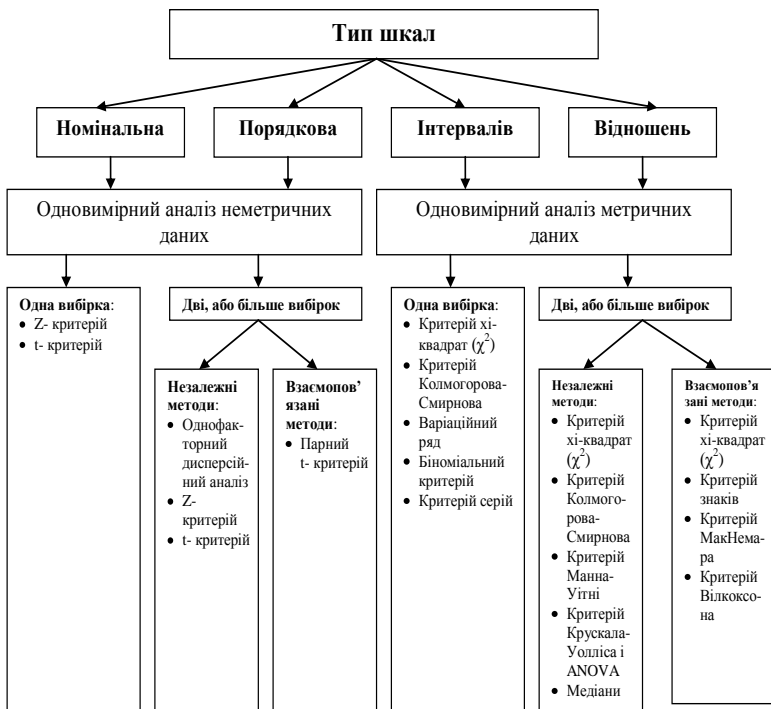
Тип шкал

Номінальна

Порядкова

Інтервалів

Відношень

Одновимірний аналіз неметричних даних

Одновимірний аналіз метричних даних

Одна вибірка:
- Z- критерій
- t- критерій

Дві, або більше вибірок

Незалежні методи:
- Однофакторний дисперсійний аналіз
- Z-критерій
- t- критерій

Взаємопов'язані методи:
- Парний t- критерій

Одна вибірка:
- Критерій хі-квадрат ($\chi^2$)
- Критерій Колмогорова-Смирнова
- Варіаційний ряд
- Біноміальний критерій
- Критерій серій

Дві, або більше вибірок

Незалежні методи:
- Критерій хі-квадрат ($\chi^2$)
- Критерій Колмогорова-Смирнова
- Критерій Манна-Уітні
- Критерій Крускала-Уолліса і ANOVA
- Медіани

Взаємопов'язані методи:
- Критерій хі-квадрат ($\chi^2$)
- Критерій знаків
- Критерій МакНемара
- Критерій Вілкоксона